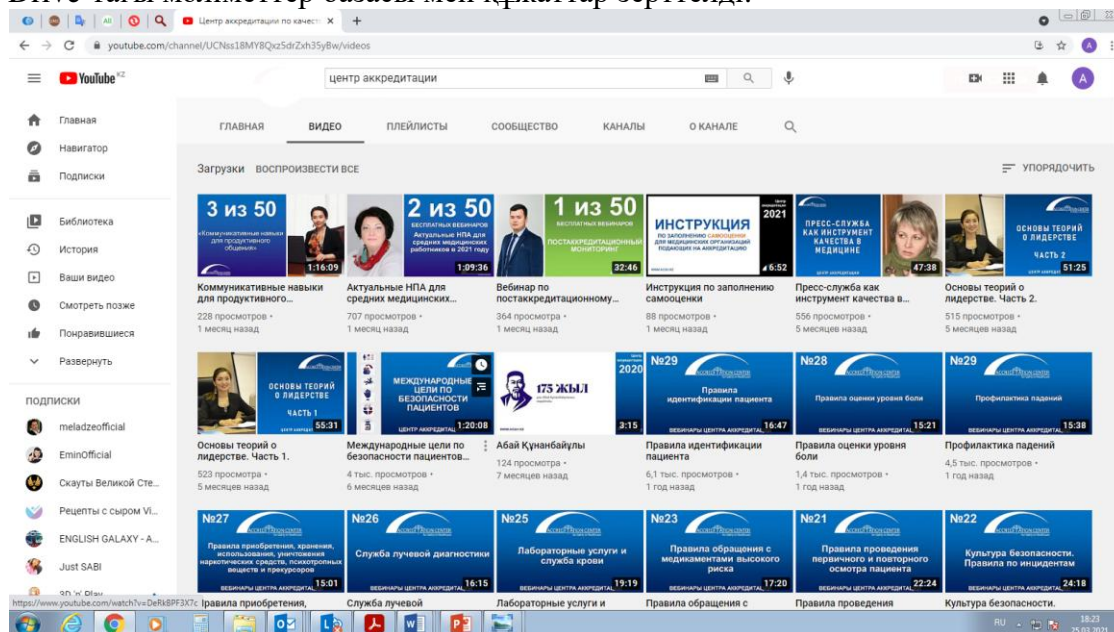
Центр аккредитации по качеств

youtube.com/channel/UCNss18MY8Qxz5drZxh35yBw/videos

YouTube KZ

центр аккредитации

Главная
Навигатор
Подписки
Библиотека
История
Ваши видео
Смотреть позже
Понравившиеся
Развернуть

ПОДПИСКИ
meladzeofficial
EminOfficial
Скауты Великой Сте...
Рецепты с сыром Vi...
ENGLISH GALAXY - A...
Just SABI

ГЛАВНАЯ ВИДЕО ПЛЕЙЛИСТЫ СООБЩЕСТВО КАНАЛЫ О КАНАЛЕ

Загрузки ВОСПРОИЗВЕСТИ ВСЕ

УПОРЯДОЧИТЬ

3 из 50
1:16:09
Коммуникативные навыки для продуктивного...
228 просмотров • 1 месяц назад

2 из 50
Актуальные НПА для средних медицинских работников в 2021 году
1:09:36
Актуальные НПА для средних медицинских...
707 просмотров • 1 месяц назад

1 из 50
ПОСТАККРЕДИТАЦИОННЫЙ МОНИТОРИНГ
32:46
Вебинар по постаккредитационному...
364 просмотра • 1 месяц назад

ИНСТРУКЦИЯ
2021
6:52
Инструкция по заполнению самооценки
88 просмотров • 1 месяц назад

ПРЕСС-СЛУЖБА КАК ИНСТРУМЕНТ КАЧЕСТВА В МЕДИЦИНЕ
47:38
Пресс-служба как инструмент качества в...
556 просмотров • 5 месяцев назад

ОСНОВЫ ТЕОРИЙ О ЛИДЕРСТВЕ ЧАСТЬ 2
51:25
Основы теорий о лидерстве. Часть 2.
515 просмотров • 5 месяцев назад

ОСНОВЫ ТЕОРИЙ О ЛИДЕРСТВЕ ЧАСТЬ 1
55:31
Основы теорий о лидерстве. Часть 1.
523 просмотра • 5 месяцев назад

МЕЖДУНАРОДНЫЕ ЦЕЛИ ПО БЕЗОПАСНОСТИ ПАЦИЕНТОВ
1:20:08
Международные цели по безопасности пациентов...
4 тыс. просмотров • 6 месяцев назад

175 ЖЫЛ
2020
3:15
Абай Құнанбайұлы
124 просмотра • 7 месяцев назад

№29 Правила идентификации пациента
16:47
Правила идентификации пациента
6,1 тыс. просмотров • 1 год назад

№28 Правила оценки уровня боли
15:21
Правила оценки уровня боли
1,4 тыс. просмотров • 1 год назад

№29 Профилактика падений
15:38
Профилактика падений
4,5 тыс. просмотров • 1 год назад

№27 Правила приобретения, хранения, использования, уничтожения наркотических средств, психотропных веществ и прекурсоров
15:01
Правила приобретения,

№26 Служба лучевой диагностики
16:15
Служба лучевой

№25 Лабораторные услуги и служба крови
19:19
Лабораторные услуги и

№23 Правила обращения с медикаментами высокого риска
17:20
Правила обращения с

№21 Правила проведения первичного и повторного осмотра пациента
22:24
Правила проведения

№22 Культура безопасности. Правила по инцидентам
24:18
Культура безопасности.

https://www.youtube.com/watch?v=DeRk8PF3X7c

RU 18:23